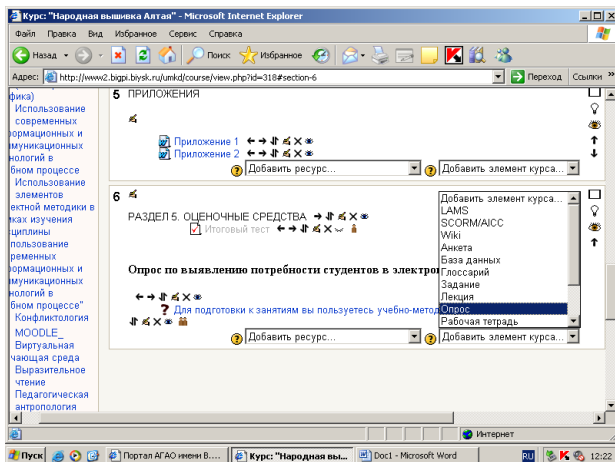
Курс: "Народная вышивка Алтая" - Microsoft Internet Explorer

Файл Правка Вид Избранное Сервис Справка

Назад Поиск Избранное

Адрес: http://www2.bigpi.biysk.ru/umkd/course/view.php?id=318#section-6 Переход Ссылки

фика)
Использование современных ормационных и муникационных нологий в бном процессе
Использование элементов ектной методики в ках изучения циплины
пользование ременных ормационных и муникационных нологий в бном процессе"
Конфликтология
MOODLE_ Виртуальная чающая среда
Выразительное чтение
Педагогическая антропология

5 ПРИЛОЖЕНИЯ

Приложение 1
Приложение 2

Добавить ресурс... Добавить элемент курса...

6

РАЗДЕЛ 5. ОЦЕНОЧНЫЕ СРЕДСТВА
Итоговый тест

Опрос по выявлению потребности студентов в электро

Для подготовки к занятиям вы пользуетесь учебно-метод

Добавить ресурс... Добавить элемент курса...

Добавить элемент курса...
LAMS
SCORM/AICC
Wiki
Анкета
База данных
Глоссарий
Задание
Лекция
Опрос
Рабочая тетрадь

Интернет

Пуск Портал АГАО имени В.... Курс: "Народная вы... Doc1 - Microsoft Word RU 12:22